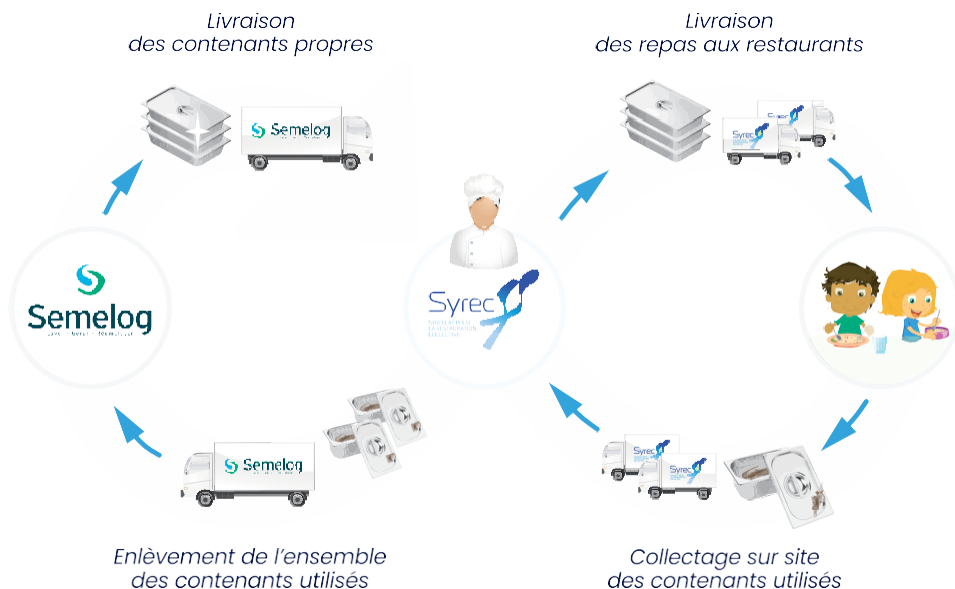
Livraison
des contenants propres

Livraison
des repas aux restaurants

Semelog

Syrec

Semelog

Syrec

Syrec

Syrec

Semelog

Enlèvement de l'ensemble
des contenants utilisés

Collectage sur site
des contenants utilisés